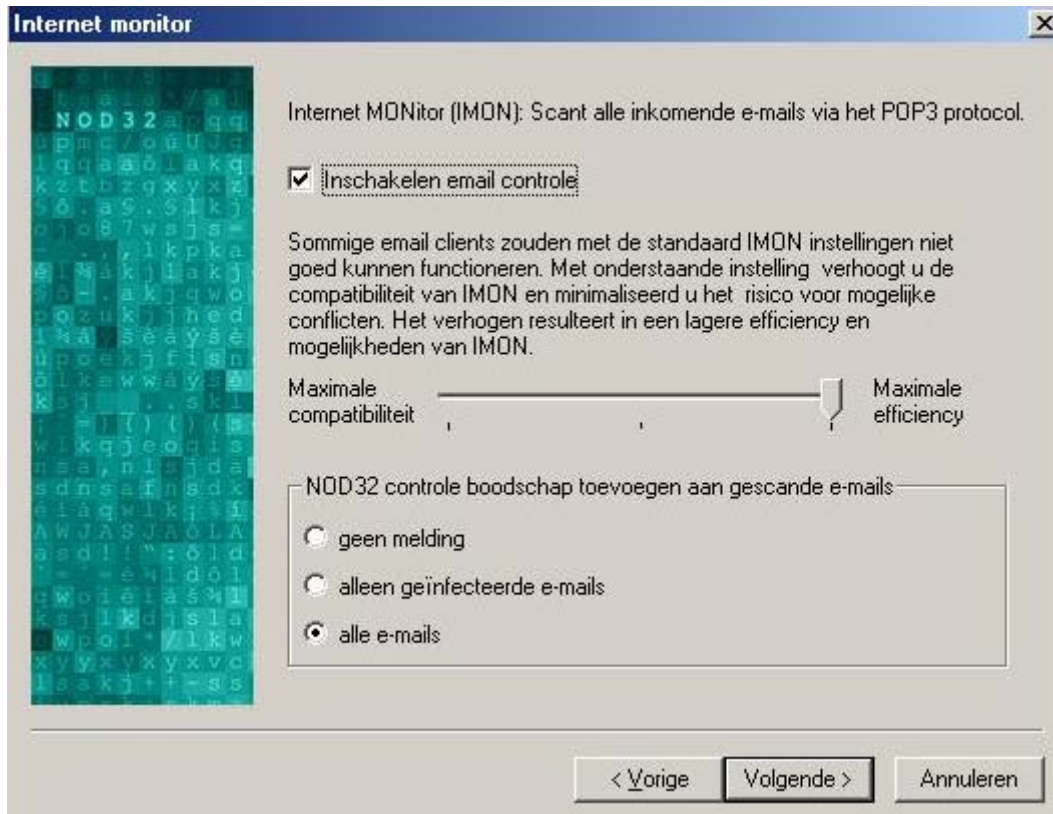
Internet monitor

NOD32

Internet MONitor (IMON): Scant alle inkomende e-mails via het POP3 protocol.

Inschakelen email controle

Sommige email clients zouden met de standaard IMON instellingen niet goed kunnen functioneren. Met onderstaande instelling verhoogt u de compatibiliteit van IMON en minimaliseerd u het risico voor mogelijke conflicten. Het verhogen resulteert in een lagere efficiency en mogelijkheden van IMON.

Maximale compatibiliteit

Maximale efficiency

NOD32 controle boodschap toevoegen aan gescande e-mails

geen melding

alleen geïnfecteerde e-mails

alle e-mails

< Vorige

Volgende >

Annuleren